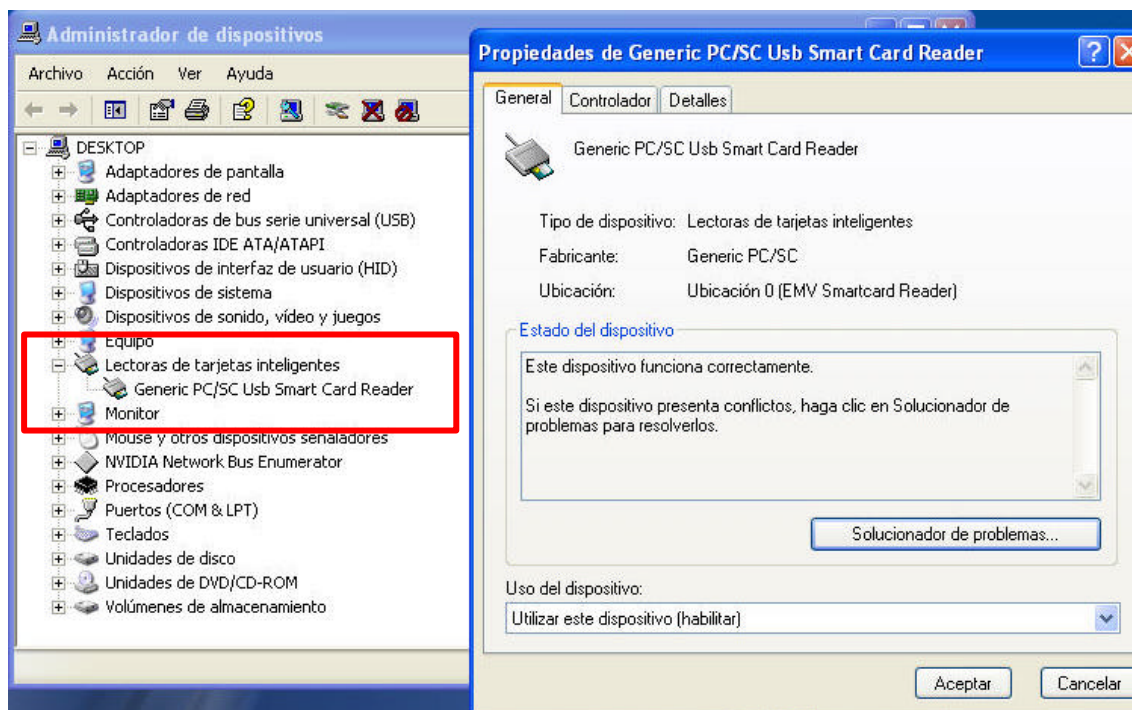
Administrador de dispositivos

Archivo Acción Ver Ayuda

DESKTOP
Adaptadores de pantalla
Adaptadores de red
Controladoras de bus serie universal (USB)
Controladoras IDE ATA/ATAPI
Dispositivos de interfaz de usuario (HID)
Dispositivos de sistema
Dispositivos de sonido, vídeo y juegos
Equipo
Lectoras de tarjetas inteligentes
Generic PC/SC Usb Smart Card Reader
Monitor
Mouse y otros dispositivos señaladores
NVIDIA Network Bus Enumerator
Procesadores
Puertos (COM & LPT)
Teclados
Unidades de disco
Unidades de DVD/CD-ROM
Volúmenes de almacenamiento

Propiedades de Generic PC/SC Usb Smart Card Reader

General Controlador Detalles

Generic PC/SC Usb Smart Card Reader

Tipo de dispositivo: Lectoras de tarjetas inteligentes
Fabricante: Generic PC/SC
Ubicación: Ubicación 0 (EMV Smartcard Reader)

Estado del dispositivo

Este dispositivo funciona correctamente.

Si este dispositivo presenta conflictos, haga clic en Solucionador de problemas para resolverlos.

Solucionador de problemas...

Uso del dispositivo:
Utilizar este dispositivo (habilitar)

Aceptar Cancelar